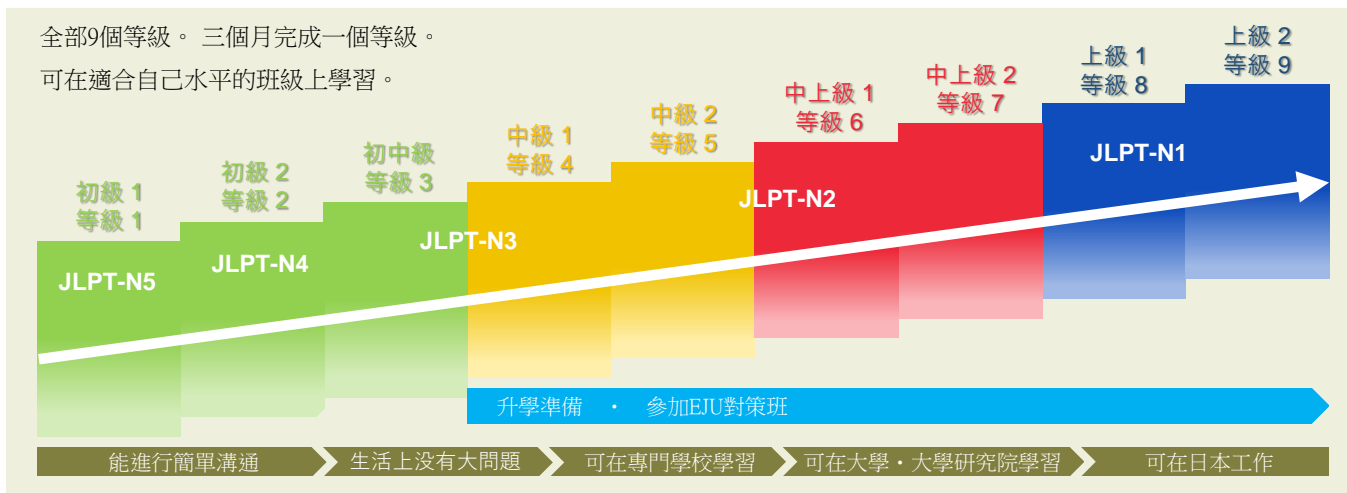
全部9個等級。 三個月完成一個等級。

可在適合自己水平的班級上學習。

初級 1
等級 1

初級 2
等級 2

初中級
等級 3

中級 1
等級 4

中級 2
等級 5

中上級 1
等級 6

中上級 2
等級 7

上級 1
等級 8

上級 2
等級 9

JLPT-N5

JLPT-N4

JLPT-N3

JLPT-N2

JLPT-N1

升學準備 ・ 參加EJU對策班

能進行簡單溝通

生活上沒有大問題

可在專門學校學習

可在大學・大學研究院學習

可在日本工作